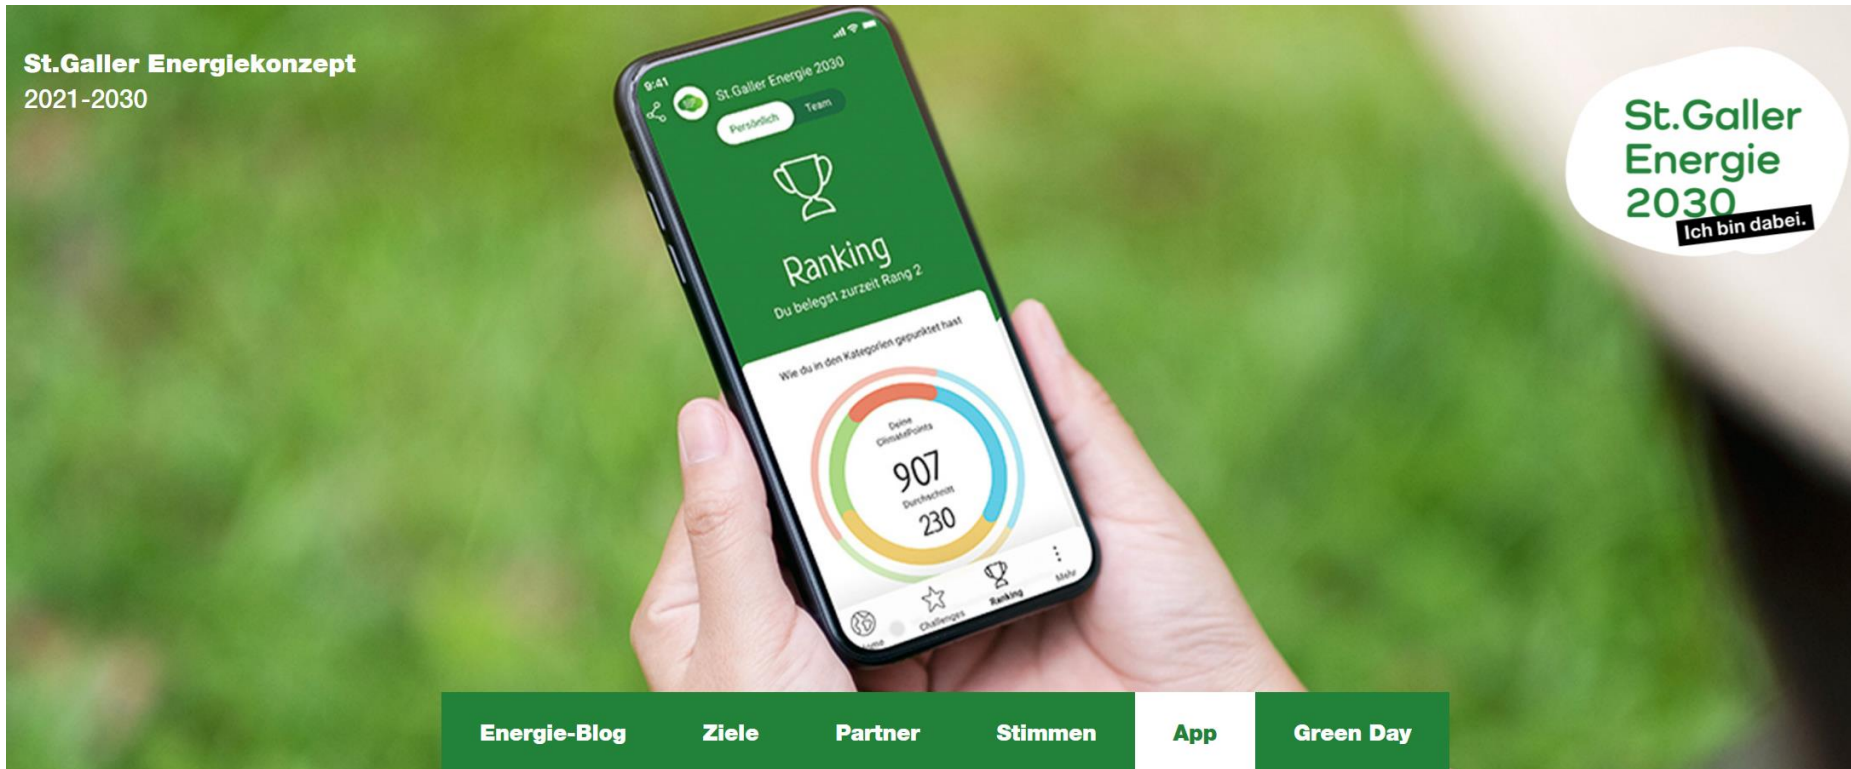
St.Galler Energiekonzept
2021-2030

9:41
St.Galler Energie 2030
Persönlich
Team
Ranking
Du belegst zurzeit Rang 2
Wie du in den Kategorien gepunktet hast
Deine ClimatePoints
907
Durchschnitt
230
Home
Challenges
Ranking
Mehr

St.Galler
Energie
2030
Ich bin dabei.

Energie-Blog
Ziele
Partner
Stimmen
App
Green Day